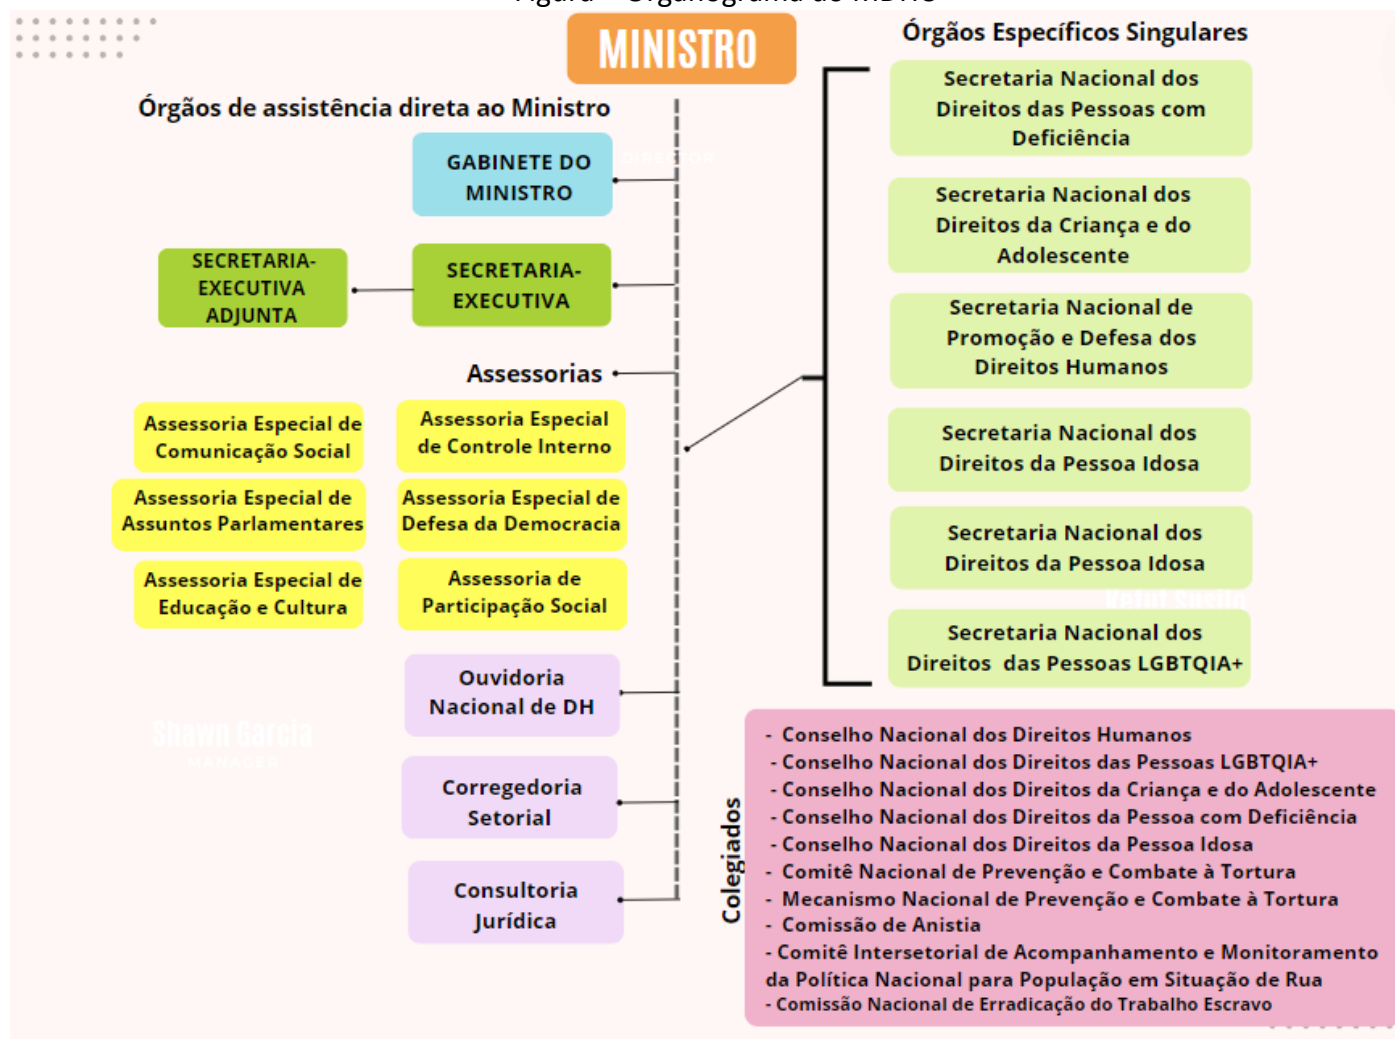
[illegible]

MINISTRO

Órgãos de assistência direta ao Ministro

GABINETE DO MINISTRO

SECRETARIA-EXECUTIVA ADJUNTA

SECRETARIA-EXECUTIVA

Assessorias

Assessoria Especial de Comunicação Social

Assessoria Especial de Controle Interno

Assessoria Especial de Assuntos Parlamentares

Assessoria Especial de Defesa da Democracia

Assessoria Especial de Educação e Cultura

Assessoria de Participação Social

Ouvidoria Nacional de DH

Corregedoria Setorial

Consultoria Jurídica

Órgãos Específicos Singulares

Secretaria Nacional dos Direitos das Pessoas com Deficiência

Secretaria Nacional dos Direitos da Criança e do Adolescente

Secretaria Nacional de Promoção e Defesa dos Direitos Humanos

Secretaria Nacional dos Direitos da Pessoa Idosa

Secretaria Nacional dos Direitos da Pessoa Idosa

Secretaria Nacional dos Direitos das Pessoas LGBTQIA+

Colegiados

- Conselho Nacional dos Direitos Humanos
- Conselho Nacional dos Direitos das Pessoas LGBTQIA+
- Conselho Nacional dos Direitos da Criança e do Adolescente
- Conselho Nacional dos Direitos da Pessoa com Deficiência
- Conselho Nacional dos Direitos da Pessoa Idosa
- Comitê Nacional de Prevenção e Combate à Tortura
- Mecanismo Nacional de Prevenção e Combate à Tortura
- Comissão de Anistia
- Comitê Intersetorial de Acompanhamento e Monitoramento da Política Nacional para População em Situação de Rua
- Comissão Nacional de Erradicação do Trabalho Escravo